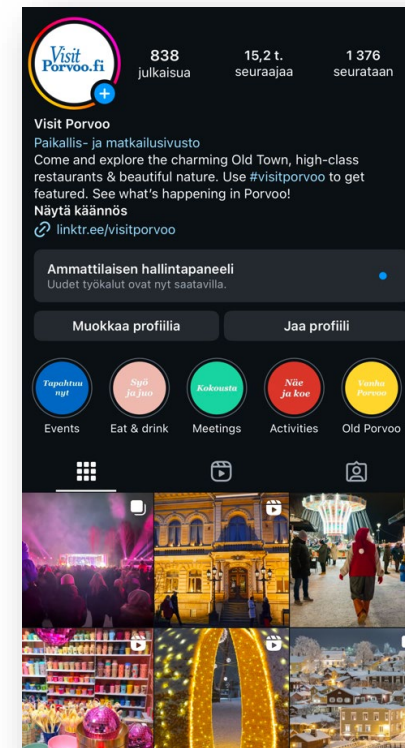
Visit Porvoo.fi

838
julkaisua

15,2 t.
seuraajaa

1 376
seurataan

Visit Porvoo
Paikallis- ja matkailusivusto
Come and explore the charming Old Town, high-class restaurants & beautiful nature. Use #visitporvoo to get featured. See what's happening in Porvoo!
Näytä käännös
linktr.ee/visitporvoo

Ammattilaisen hallintapaneeli
Uudet työkalut ovat nyt saatavilla.

Muokkaa profiilia
Jaa profiili

Tapahtuu nyt
Events

Syö ja juo
Eat & drink

Kokousta
Meetings

Näe ja koe
Activities

Vanha Porvoo
Old Porvoo